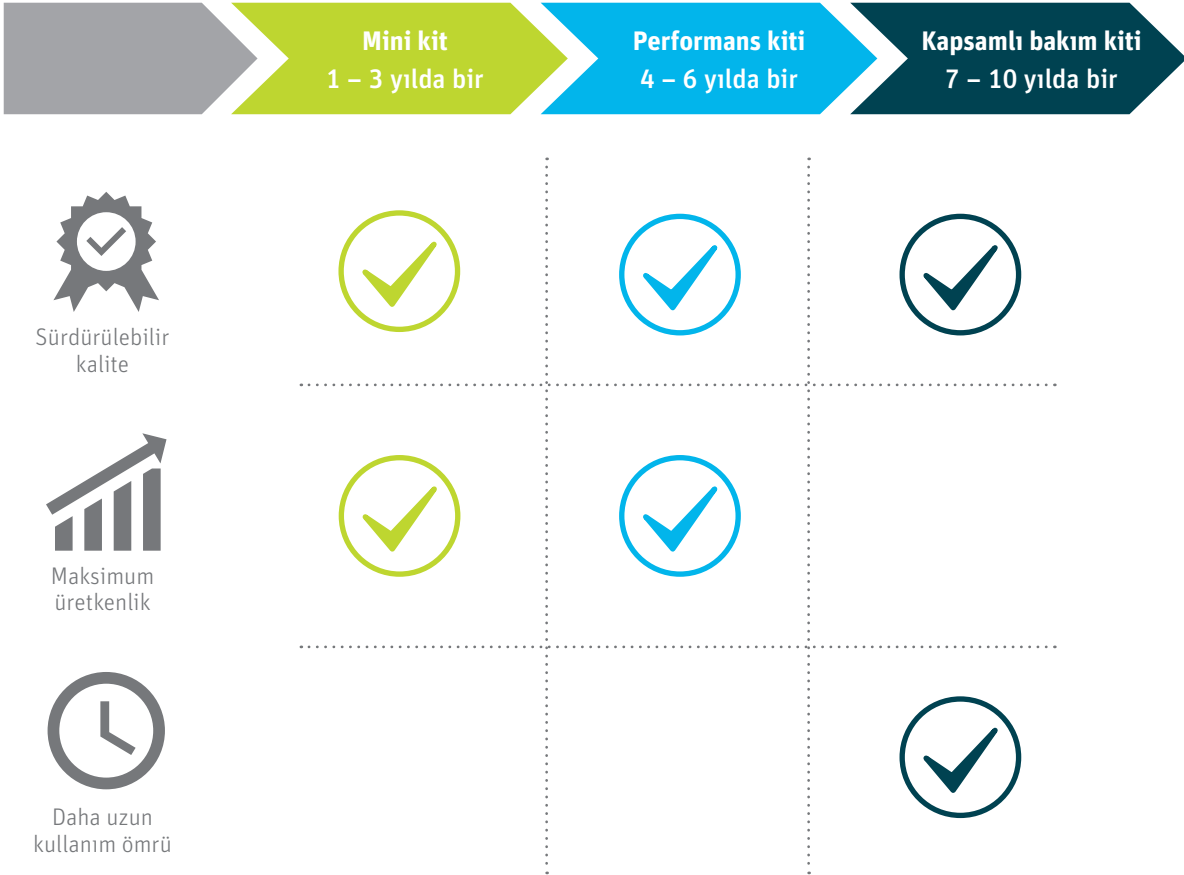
| | Mini kit 1 – 3 yılda bir | Performans kiti 4 – 6 yılda bir | Kapsamlı bakım kiti 7 – 10 yılda bir |
|---|---|---|---|
| Sürdürülebilir kalite | ✓ | ✓ | ✓ |
| Maksimum üretkenlik | ✓ | ✓ | |
| Daha uzun kullanım ömrü | | | ✓ |